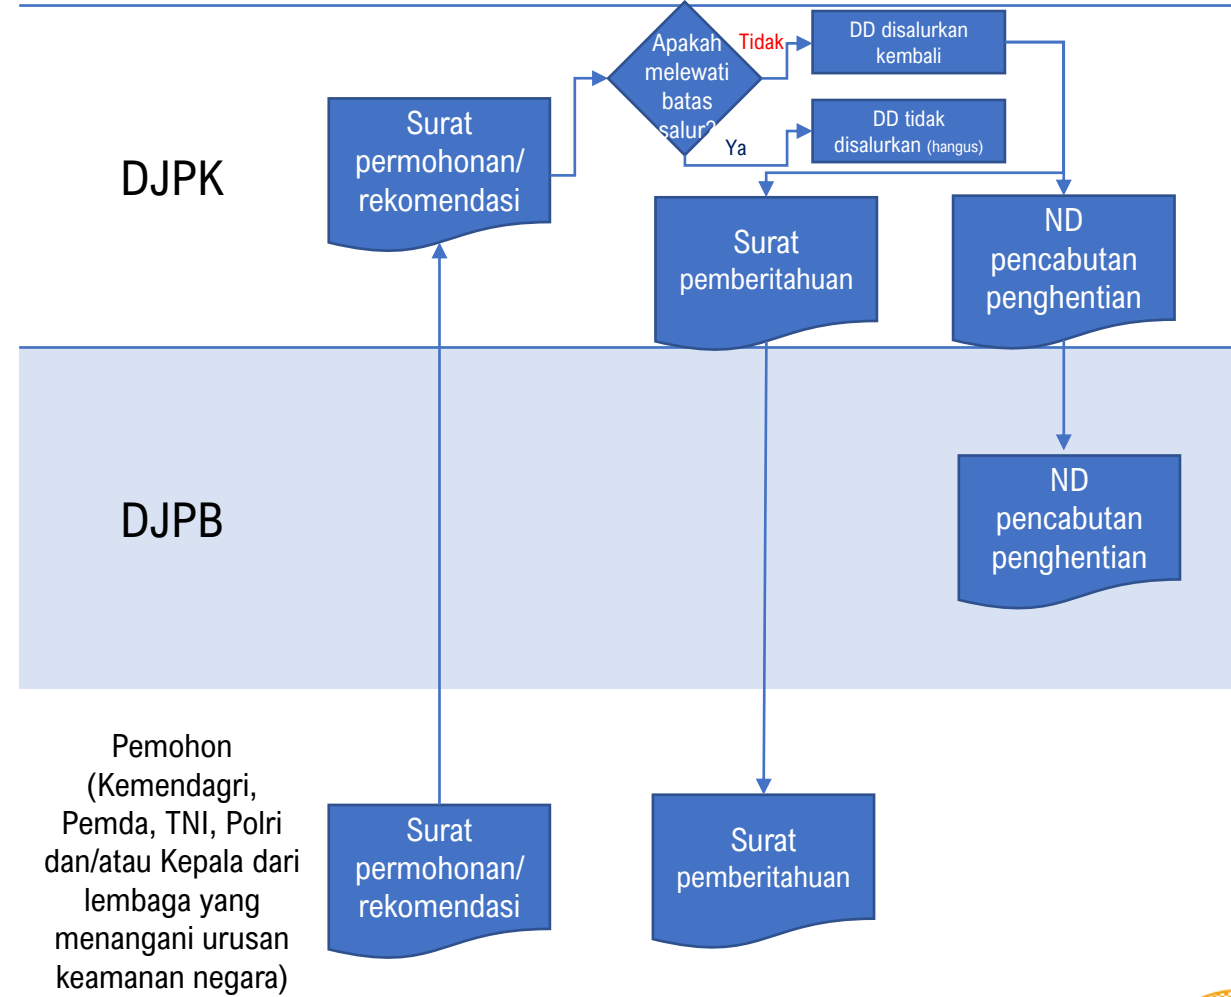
DJPK

Surat permohonan/ rekomendasi

Apakah melewati batas salur?

Tidak

DD disalurkan kembali

Ya

DD tidak disalurkan (hangus)

Surat pemberitahuan

ND pencabutan penghentian

DJPB

ND pencabutan penghentian

Pemohon (Kemendagri, Pemda, TNI, Polri dan/atau Kepala dari lembaga yang menangani urusan keamanan negara)

Surat permohonan/ rekomendasi

Surat pemberitahuan